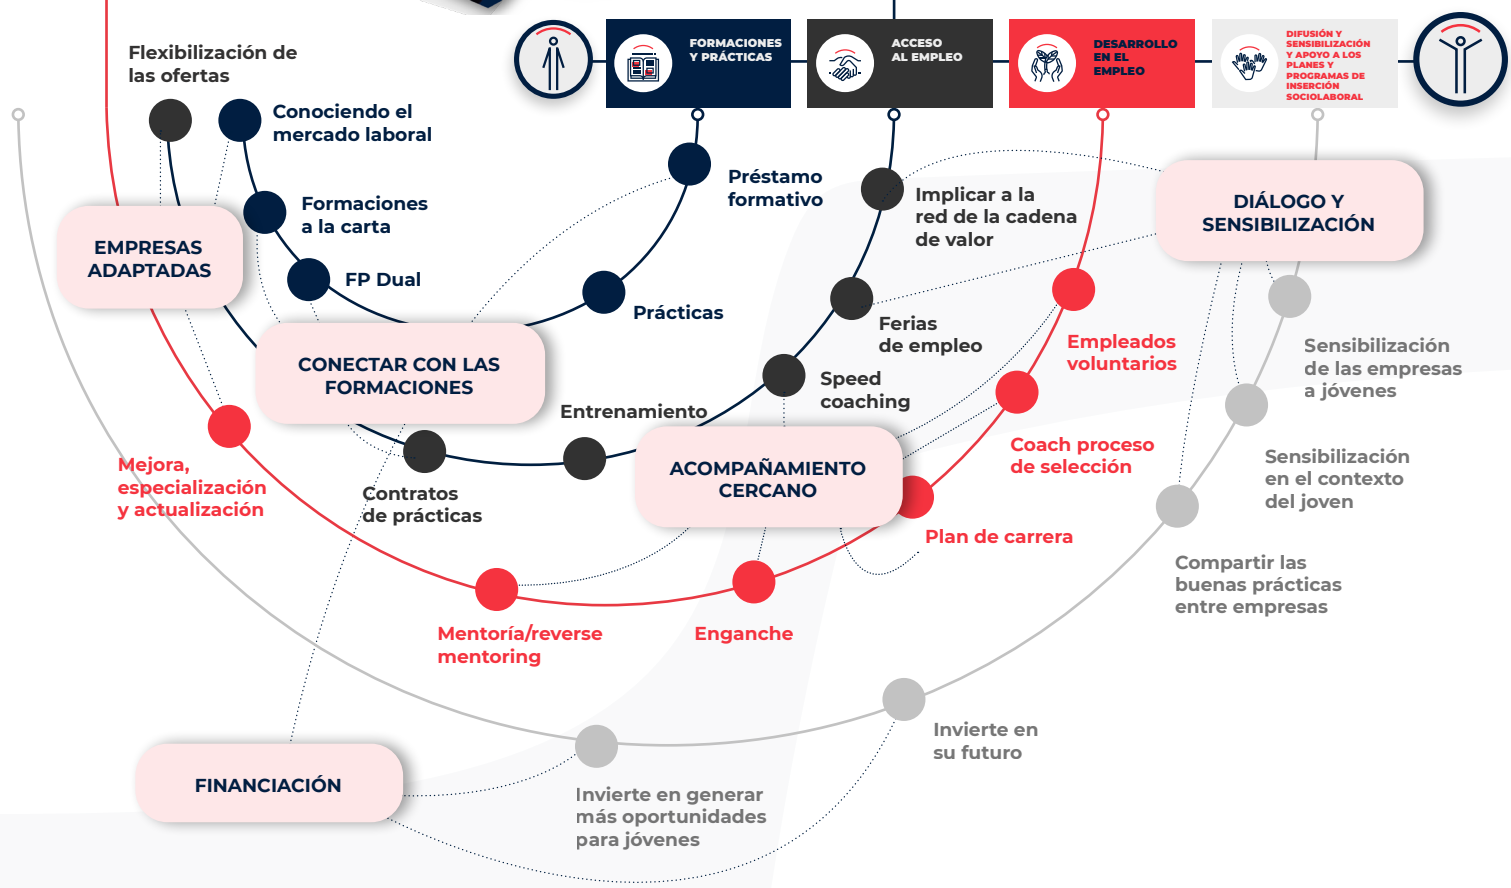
FORMACIONES Y PRÁCTICAS

ACCESO AL EMPLEO

DESARROLLO EN EL EMPLEO

DIFUSIÓN Y SENSIBILIZACIÓN Y APOYO A LOS PLANES Y PROGRAMAS DE INSERCIÓN SOCIOLABORAL

Flexibilización de las ofertas

Conociendo el mercado laboral

Formaciones a la carta

EMPRESAS ADAPTADAS

FP Dual

Préstamo formativo

Prácticas

CONECTAR CON LAS FORMACIONES

Implicar a la red de la cadena de valor

DIÁLOGO Y SENSIBILIZACIÓN

Ferias de empleo

Empleados voluntarios

Sensibilización de las empresas a jóvenes

Speed coaching

Entrenamiento

Mejora, especialización y actualización

Contratos de prácticas

ACOMPAÑAMIENTO CERCANO

Coach proceso de selección

Sensibilización en el contexto del joven

Plan de carrera

Compartir las buenas prácticas entre empresas

Mentoría/reverse mentoring

Enganche

Invierte en su futuro

FINANCIACIÓN

Invierte en generar más oportunidades para jóvenes